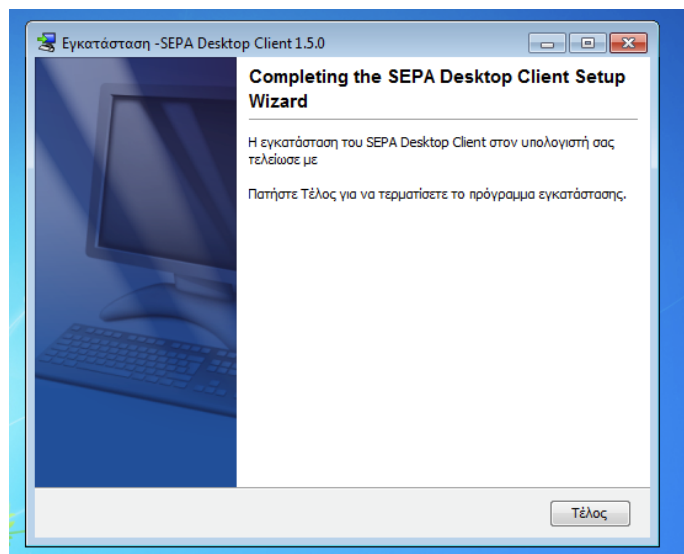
Εγκατάσταση -SEPA Desktop Client 1.5.0

Completing the SEPA Desktop Client Setup Wizard

Η εγκατάσταση του SEPA Desktop Client στον υπολογιστή σας τελείωσε με

Πατήστε Τέλος για να τερματίσετε το πρόγραμμα εγκατάστασης.

Τέλος